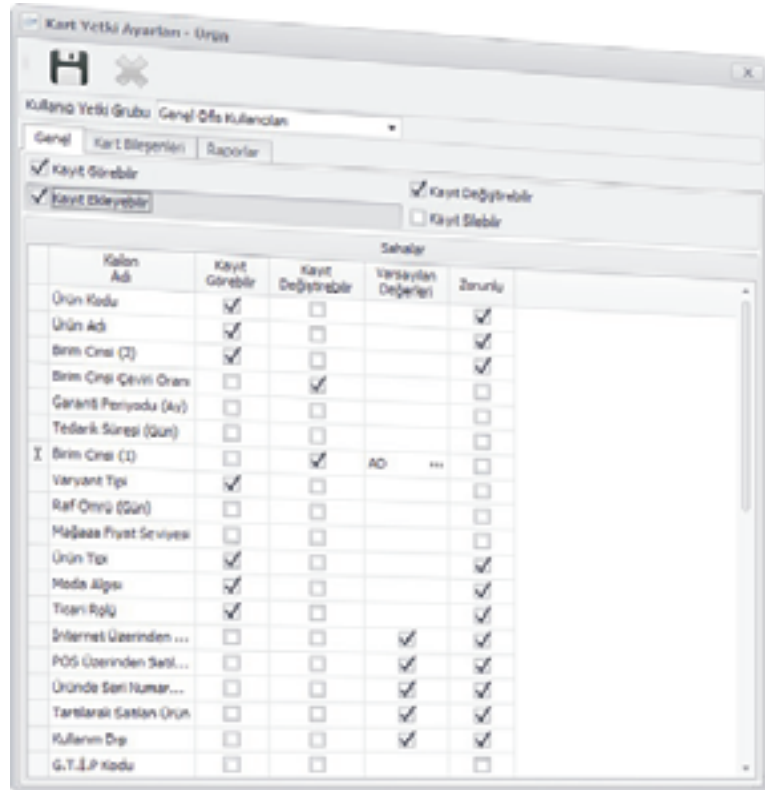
Kart Yetki Ayarları - Ürün

Kullanıcı Yetki Grubu: Genel Ofis Kullanıcıları

Genel | Kart Bileşenleri | Raporlar

☑ Kayıt Görebilir
☑ Kayıt Ekleyebilir
☑ Kayıt Değiştirebilir
☐ Kayıt Silebilir

Sahalar

| | Kolon Adı | Kayıt Görebilir | Kayıt Değiştirebilir | Varsayılan Değerleri | Zorunlu |
|---|---|---|---|---|---|
| | Ürün Kodu | ☑ | ☐ | | ☑ |
| | Ürün Adı | ☑ | ☐ | | ☑ |
| | Birim Cinsi (2) | ☑ | ☐ | | ☑ |
| | Birim Cinsi Çevrim Oranı | ☐ | ☑ | | ☐ |
| | Garanti Periyodu (Ay) | ☐ | ☐ | | ☐ |
| | Tedarik Süresi (Gün) | ☐ | ☐ | | ☐ |
| I | Birim Cinsi (1) | ☐ | ☑ | AD ... | ☐ |
| | Varyant Tipi | ☑ | ☐ | | ☐ |
| | Raf Ömrü (Gün) | ☐ | ☐ | | ☐ |
| | Mağaza Fiyat Seviyesi | ☐ | ☐ | | ☐ |
| | Ürün Tipi | ☑ | ☐ | | ☑ |
| | Moda Algısı | ☑ | ☐ | | ☑ |
| | Ticari Rolü | ☑ | ☐ | | ☑ |
| | İnternet Üzerinden ... | ☐ | ☐ | ☑ | ☑ |
| | POS Üzerinden Satıl... | ☐ | ☐ | ☑ | ☑ |
| | Üründe Seri Numar... | ☐ | ☐ | ☑ | ☑ |
| | Tartılarak Satılan Ürün | ☐ | ☐ | ☑ | ☑ |
| | Kullanım Dışı | ☐ | ☐ | ☑ | ☑ |
| | G.T.İ.P Kodu | ☐ | ☐ | | ☐ |